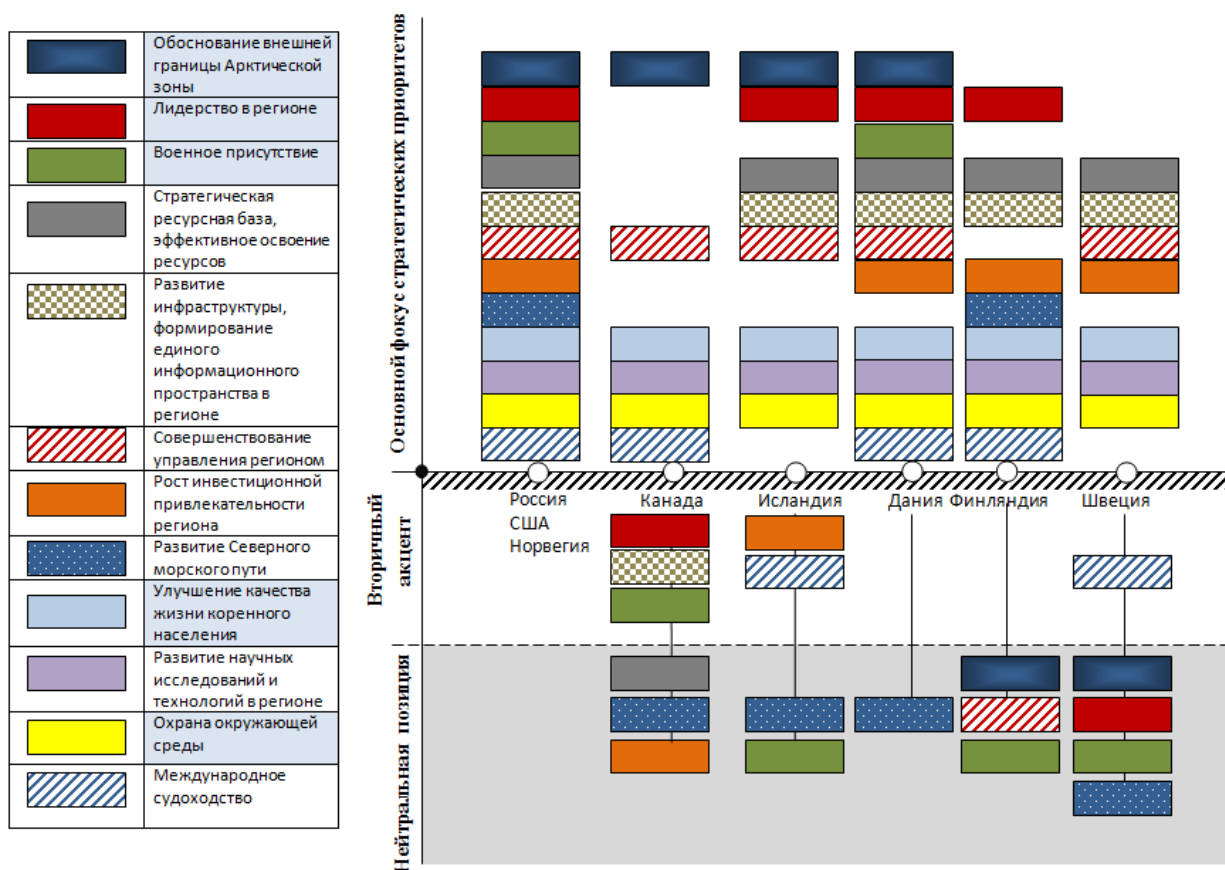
| | |
|---|---|
| | Обоснование внешней границы Арктической зоны |
| | Лидерство в регионе |
| | Военное присутствие |
| | Стратегическая ресурсная база, эффективное освоение ресурсов |
| | Развитие инфраструктуры, формирование единого информационного пространства в регионе |
| | Совершенствование управления регионом |
| | Рост инвестиционной привлекательности региона |
| | Развитие Северного морского пути |
| | Улучшение качества жизни коренного населения |
| | Развитие научных исследований и технологий в регионе |
| | Охрана окружающей среды |
| | Международное судоходство |

Основной фокус стратегических приоритетов

Вторичный акцент

Нейтральная позиция

Россия
США
Норвегия

Канада

Исландия

Дания

Финляндия

Швеция